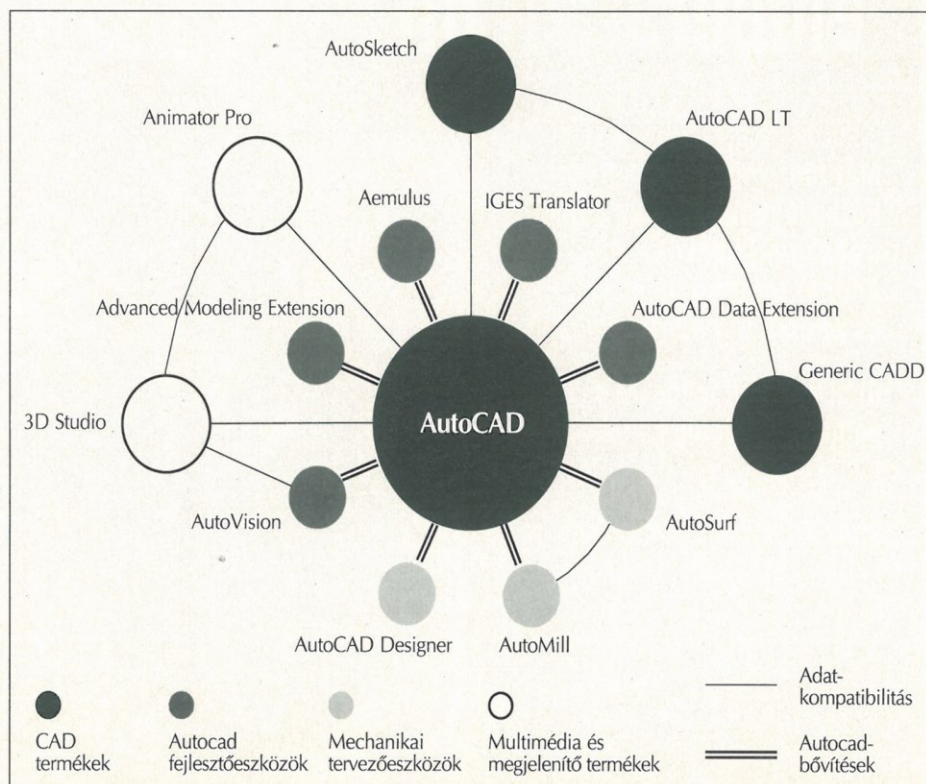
AutoSketch

AutoCAD LT

Animator Pro

Aemulus

IGES Translator

Advanced Modeling Extension

AutoCAD Data Extension

Generic CADD

3D Studio

AutoCAD

AutoVision

AutoSurf

AutoCAD Designer

AutoMill

CAD termékek

Autocad fejlesztőeszközök

Mechanikai tervezőeszközök

Multimédia és megjelenítő termékek

Adatkompatibilitás

Autocad-bővítések